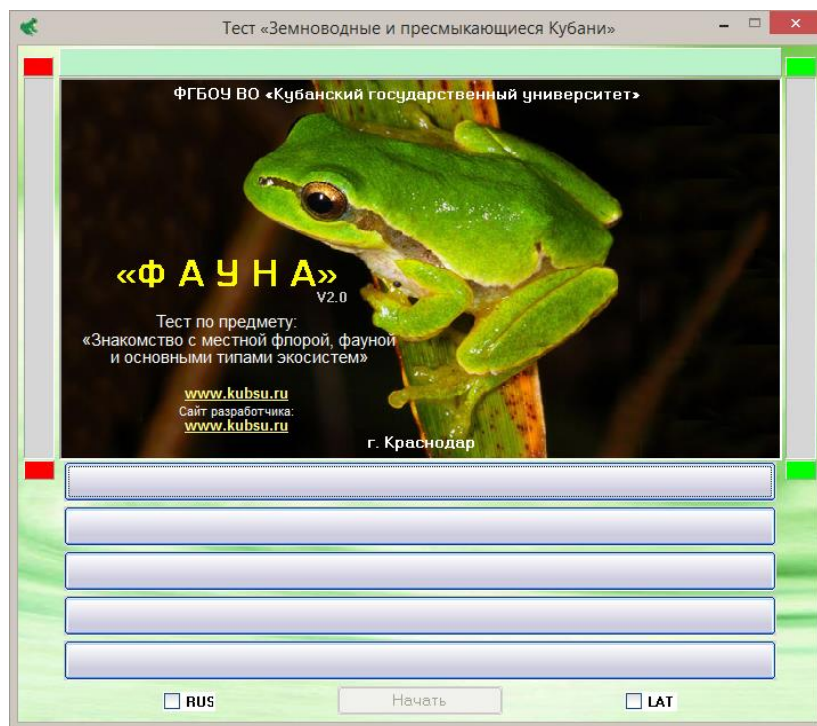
Тест «Земноводные и пресмыкающиеся Кубани»

ФГБОУ ВО «Кубанский государственный университет»

«Ф А У Н А»
V2.0

Тест по предмету:
«Знакомство с местной флорой, фауной и основными типами экосистем»

www.kubsu.ru
Сайт разработчика:
www.kubsu.ru

г. Краснодар

RUS

Начать

LAT